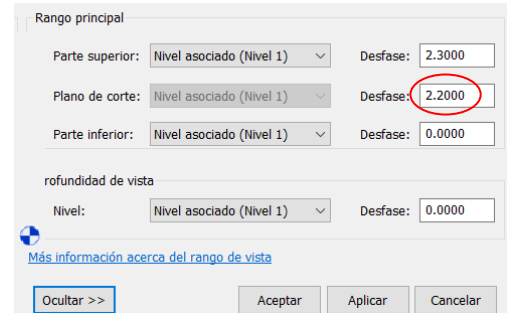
Rango principal

Parte superior: Nivel asociado (Nivel 1) Desfase: 2.3000

Plano de corte: Nivel asociado (Nivel 1) Desfase: 2.2000

Parte inferior: Nivel asociado (Nivel 1) Desfase: 0.0000

rofundidad de vista

Nivel: Nivel asociado (Nivel 1) Desfase: 0.0000

Más información acerca del rango de vista

Ocultar >> Aceptar Aplicar Cancelar